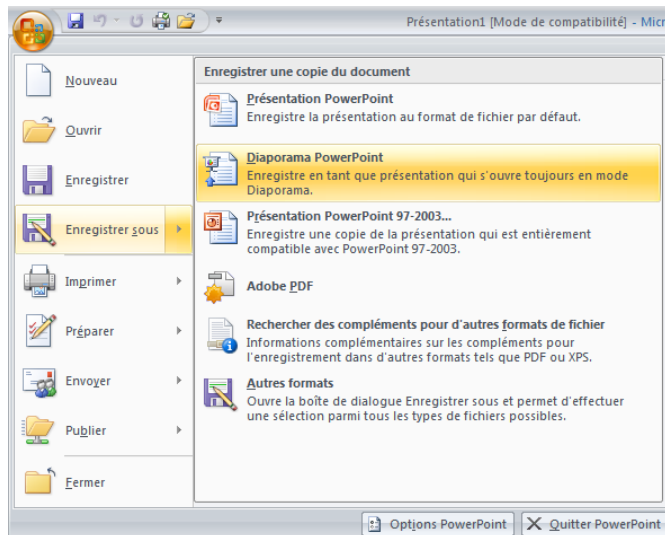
Présentation1 [Mode de compatibilité] - Micr

Nouveau

Ouvrir

Enregistrer

Enregistrer sous

Imprimer

Préparer

Envoyer

Publier

Fermer

Enregistrer une copie du document

Présentation PowerPoint
Enregistre la présentation au format de fichier par défaut.

Diaporama PowerPoint
Enregistre en tant que présentation qui s'ouvre toujours en mode Diaporama.

Présentation PowerPoint 97-2003...
Enregistre une copie de la présentation qui est entièrement compatible avec PowerPoint 97-2003.

Adobe PDF

Rechercher des compléments pour d'autres formats de fichier
Informations complémentaires sur les compléments pour l'enregistrement dans d'autres formats tels que PDF ou XPS.

Autres formats
Ouvre la boîte de dialogue Enregistrer sous et permet d'effectuer une sélection parmi tous les types de fichiers possibles.

Options PowerPoint

Quitter PowerPoint